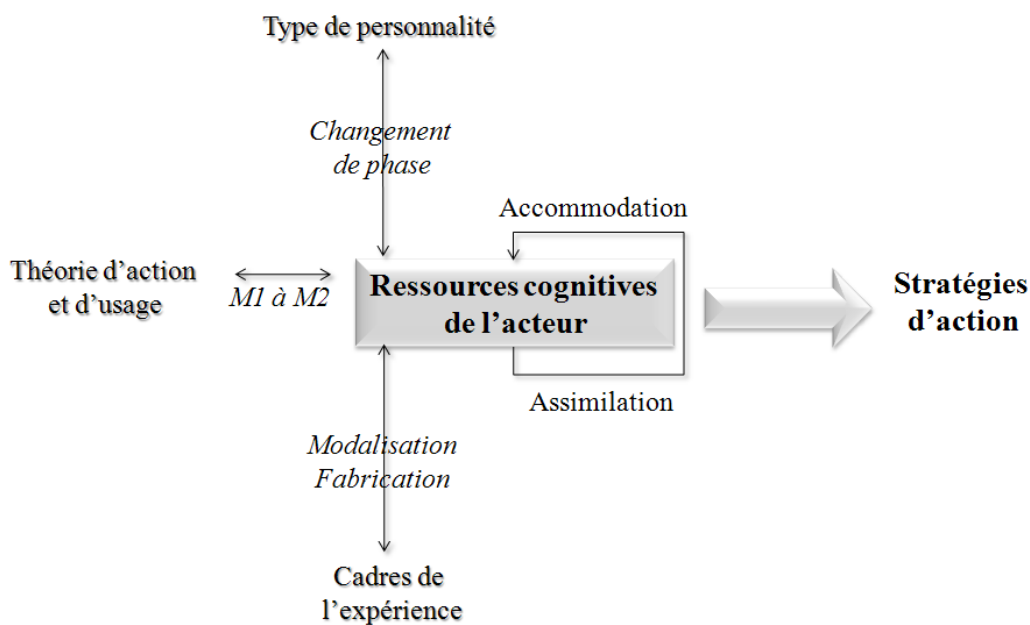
Type de personnalité

Changement de phase

Accommodation

Théorie d'action et d'usage

M1 à M2

Ressources cognitives de l'acteur

Stratégies d'action

Assimilation

Modalisation Fabrication

Cadres de l'expérience